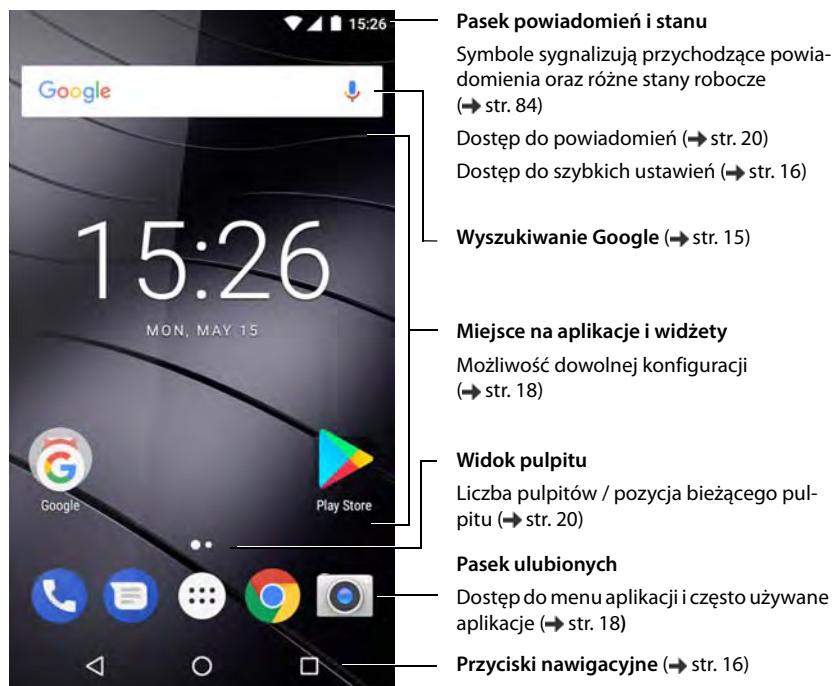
15:26

Google

15:26
MON, MAY 15

Google
Play Store

Pasek powiadomień i stanu

Symbole sygnalizują przychodzące powiadomienia oraz różne stany robocze (→ str. 84)

Dostęp do powiadomień (→ str. 20)

Dostęp do szybkich ustawień (→ str. 16)

Wyszukiwanie Google (→ str. 15)

Miejsce na aplikacje i widżety

Możliwość dowolnej konfiguracji (→ str. 18)

Widok pulpitu

Liczba pulpitów / pozycja bieżącego pulpitu (→ str. 20)

Pasek ulubionych

Dostęp do menu aplikacji i często używane aplikacje (→ str. 18)

Przyciski nawigacyjne (→ str. 16)